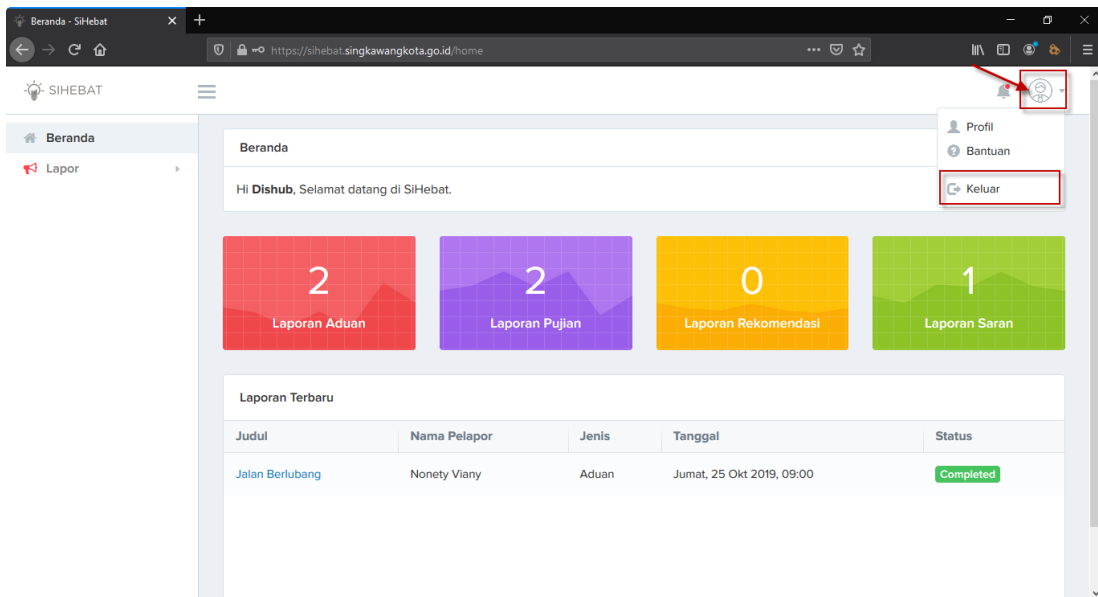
Beranda - SiHebat

https://sihebat.singkawangkota.go.id/home

SIHEBAT

Beranda

Lapor

Profil

Bantuan

Keluar

Beranda

Hi **Dishub**, Selamat datang di SiHebat.

2
Laporan Aduan

2
Laporan Pujian

0
Laporan Rekomendasi

1
Laporan Saran

Laporan Terbaru

| Judul | Nama Pelapor | Jenis | Tanggal | Status |
|---|---|---|---|---|
| Jalan Berlubang | Nonety Viany | Aduan | Jumat, 25 Okt 2019, 09:00 | Completed |